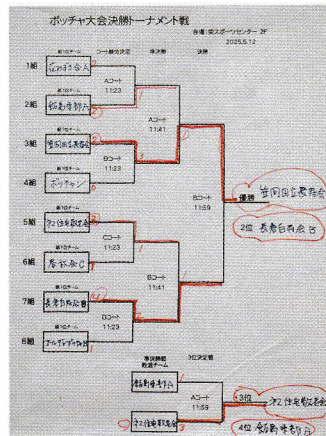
ボッチャ大会決勝トーナメント戦

会場：総スポーツセンター 2F
2025.5.12

コート割当の決定 準決勝 決勝

1組 第1位チーム 花みずき会A
2組 第1位チーム 新栄町寿会
Aコート 11:23
Aコート 11:41
3組 第1位チーム 笹岡田高寿会
4組 第1位チーム ボッチャン
Bコート 11:23
Bコート 11:59
優勝 笹岡田高寿会
2位 長尾台自治会B
5組 第1位チーム 7/2住吉町高寿会
6組 第1位チーム 香松会C
Cコート 11:23
Bコート 11:41
7組 第1位チーム 長尾台自治会B
8組 第1位チーム アルゴギヤ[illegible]
Dコート 11:23

準決勝 敗退チーム 3位決定戦
新栄町寿会
Aコート 11:59
7/2住吉町高寿会
3位 7/2住吉町高寿会
4位 新栄町寿会